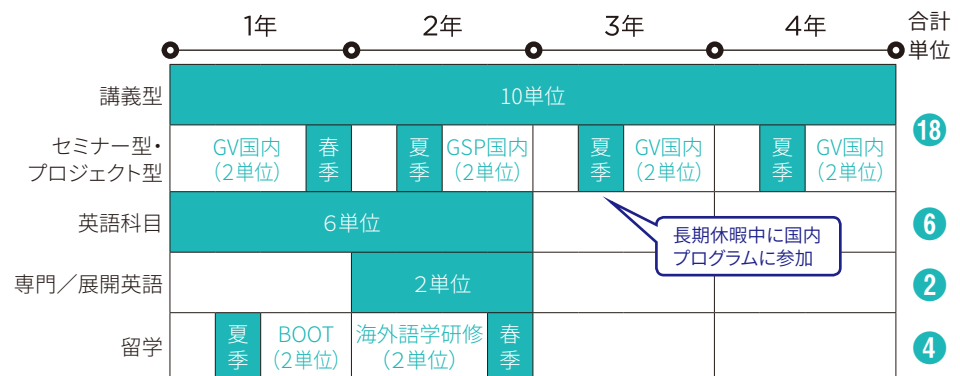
| | 1年 | 2年 | 3年 | 4年 | 合計単位 |
|---|---|---|---|---|---|
| 講義型 | 10単位 | | | | 18 |
| セミナー型・プロジェクト型 | GV国内（2単位） 春季 | 夏季 GSP国内（2単位） | 夏季 GV国内（2単位） | 夏季 GV国内（2単位） | |
| 英語科目 | 6単位 | | | | 6 |
| 専門／展開英語 | | 2単位 | | | 2 |
| 留学 | 夏季 BOOT（2単位） | 海外語学研修（2単位） 春季 | | | 4 |

長期休暇中に国内プログラムに参加